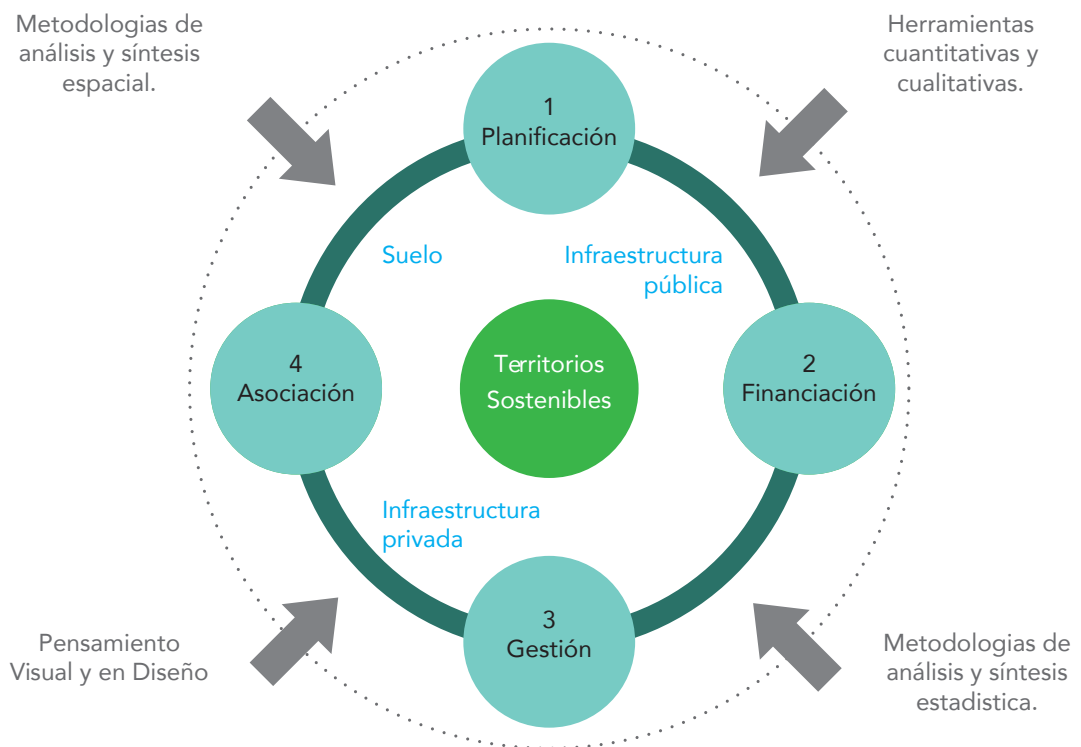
Metodologias de análisis y síntesis espacial.

Herramientas cuantitativas y cualitativas.

1
Planificación

Suelo

Infraestructura pública

4
Asociación

Territorios Sostenibles

2
Financiación

Infraestructura privada

3
Gestión

Pensamiento Visual y en Diseño

Metodologias de análisis y síntesis estadistica.